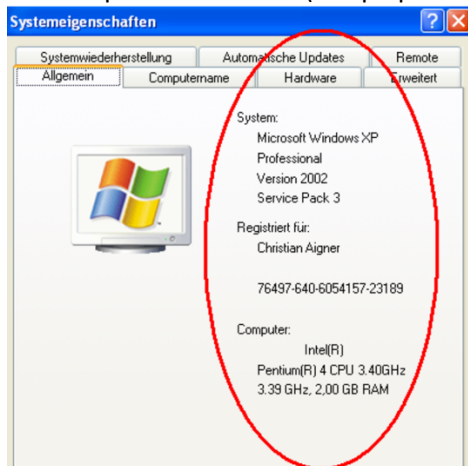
Systemeigenschaften

?
X

Systemwiederherstellung
Automatische Updates
Remote
Allgemein
Computername
Hardware
Erweitert

System:
Microsoft Windows XP
Professional
Version 2002
Service Pack 3

Registriert für:
Christian Aigner

76497-640-6054157-23189

Computer:
Intel(R)
Pentium(R) 4 CPU 3.40GHz
3.39 GHz, 2,00 GB RAM